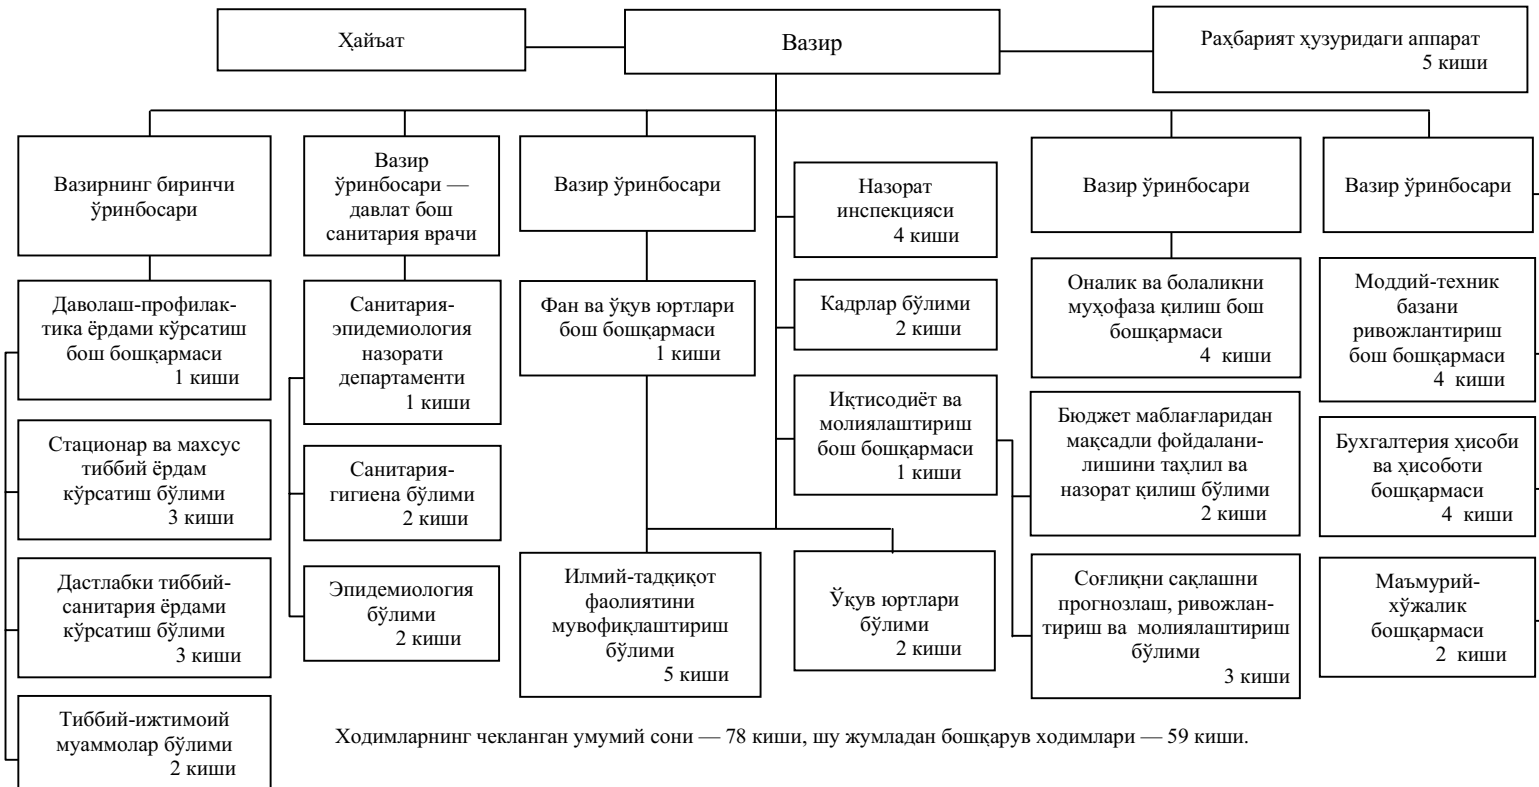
Ҳайъат

Вазир

Раҳбарият ҳузуридаги аппарат 5 киши

Вазирнинг биринчи ўринбосари

Даволаш-профилактика ёрдами кўрсатиш бош бошқармаси 1 киши

Стационар ва махсус тиббий ёрдам кўрсатиш бўлими 3 киши

Дастлабки тиббий-санитария ёрдами кўрсатиш бўлими 3 киши

Тиббий-ижтимоий муаммолар бўлими 2 киши

Вазир ўринбосари — давлат бош санитария врачи

Санитария-эпидемиология назорати департаменти 1 киши

Санитария-гигиена бўлими 2 киши

Эпидемиология бўлими 2 киши

Вазир ўринбосари

Фан ва ўқув юртлари бош бошқармаси 1 киши

Илмий-тадқиқот фаолиятини мувофиқлаштириш бўлими 5 киши

Ўқув юртлари бўлими 2 киши

Назорат инспекцияси 4 киши

Кадрлар бўлими 2 киши

Иқтисодиёт ва молиялаштириш бош бошқармаси 1 киши

Вазир ўринбосари

Оналик ва болаликни муҳофаза қилиш бош бошқармаси 4 киши

Бюджет маблағларидан мақсадли фойдаланилишини таҳлил ва назорат қилиш бўлими 2 киши

Соғлиқни сақлашни прогнозлаш, ривожлантириш ва молиялаштириш бўлими 3 киши

Вазир ўринбосари

Моддий-техник базани ривожлантириш бош бошқармаси 4 киши

Бухгалтерия ҳисоби ва ҳисоботи бошқармаси 4 киши

Маъмурий-хўжалик бошқармаси 2 киши

Ходимларнинг чекланган умумий сони — 78 киши, шу жумладан бошқарув ходимлари — 59 киши.